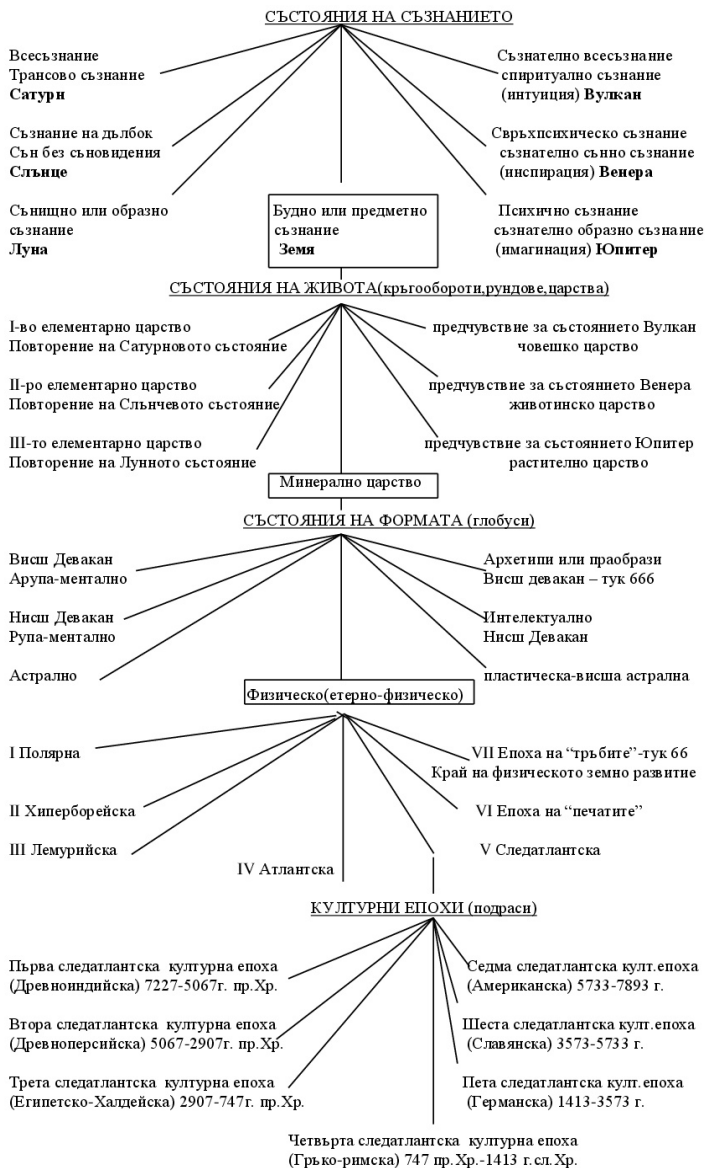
СЪСТОЯНИЯ НА СЪЗНАНИЕТО

Всесъзнание
Трансово съзнание
**Сатурн**

Съзнателно всесъзнание
спиритуално съзнание
(интуиция) **Вулкан**

Съзнание на дълбок
Сън без сьновидения
**Слънце**

Свръхпсихическо съзнание
съзнателно сънно съзнание
(инспирация) **Венера**

Сънищно или образно
съзнание
**Луна**

Будно или предметно
съзнание
**Земя**

Психично съзнание
съзнателно образно съзнание
(имагинация) **Юпитер**

СЪСТОЯНИЯ НА ЖИВОТА(кръгообороти,рундове,царства)

I-во елементарно царство
Повторение на Сатурновото състояние

предчувствие за състоянието Вулкан
човешко царство

II-ро елементарно царство
Повторение на Сльнчевото състояние

предчувствие за състоянието Венера
животинско царство

III-то елементарно царство
Повторение на Лунното състояние

предчувствие за състоянието Юпитер
растително царство

Минерално царство

СЪСТОЯНИЯ НА ФОРМАТА (глобуси)

Висш Девакан
Арупа-ментално

Архетипи или праобрази
Висш девакан – тук 666

Нисш Девакан
Рупа-ментално

Интелектуално
Нисш Девакан

Астрално

пластическа-висша астрална

Физическо(етерно-физическо)

I Полярна

VII Епоха на "тръбите"-тук 66
Край на физическото земно развитие

II Хиперборейска

VI Епоха на "печатите"

III Лемурийска

IV Атлантска

V Следатлантска

КУЛТУРНИ ЕПОХИ (подраси)

Първа следатлантска културна епоха
(Древноиндийска) 7227-5067г. пр.Хр.

Седма следатлантска култ.епоха
(Американска) 5733-7893 г.

Втора следатлантска културна епоха
(Древноперсийска) 5067-2907г. пр.Хр.

Шеста следатлантска култ.епоха
(Славянска) 3573-5733 г.

Трета следатлантска културна епоха
(Египетско-Халдейска) 2907-747г. пр.Хр.

Пета следатлантска култ.епоха
(Германска) 1413-3573 г.

Четвърта следатлантска културна епоха
(Гръко-римска) 747 пр.Хр.-1413 г.сл.Хр.